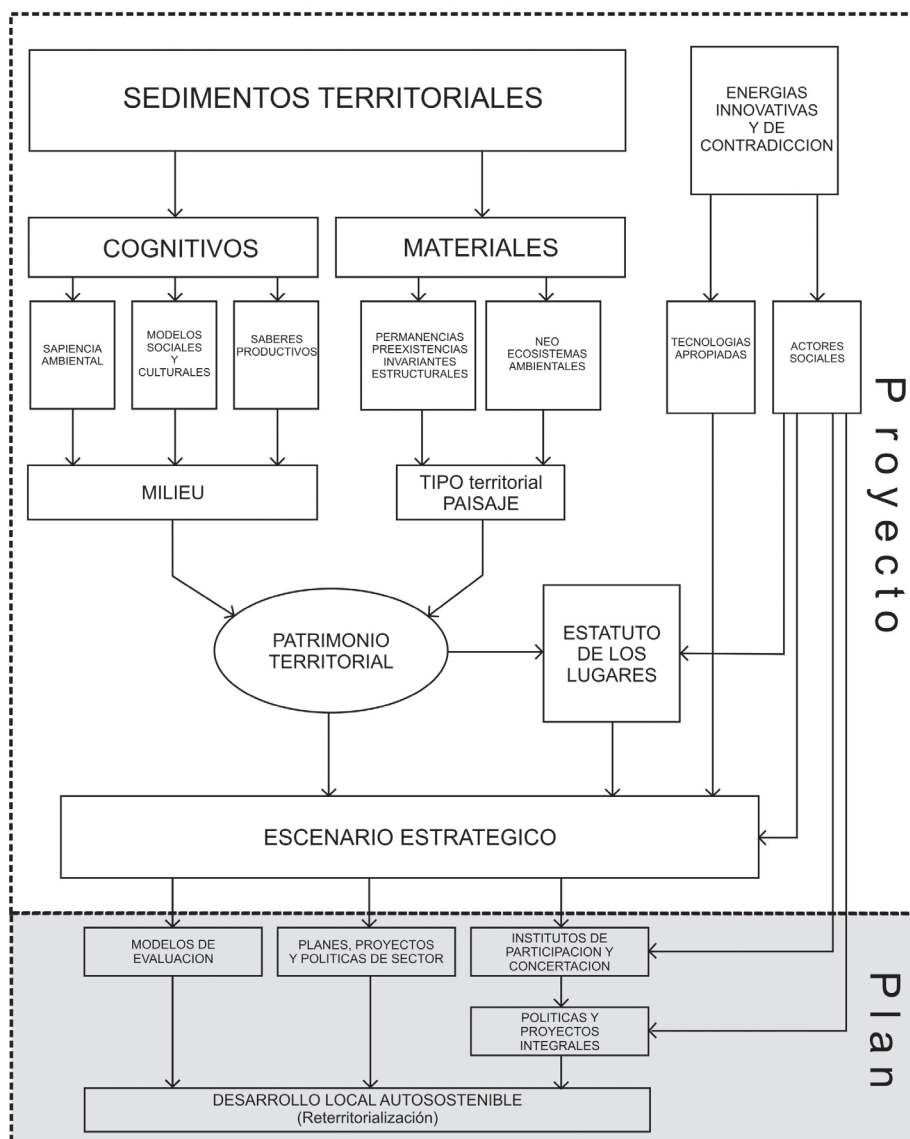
SEDIMENTOS TERRITORIALES

ENERGIAS INNOVATIVAS Y DE CONTRADICCION

COGNITIVOS

MATERIALES

SAPIENCIA AMBIENTAL

MODELOS SOCIALES Y CULTURALES

SABERES PRODUCTIVOS

PERMANENCIAS PREEXISTENCIAS INVARIANTES ESTRUCTURALES

NEO ECOSISTEMAS AMBIENTALES

TECNOLOGIAS APROPIADAS

ACTORES SOCIALES

Proyecto

MILIEU

TIPO territorial PAISAJE

PATRIMONIO TERRITORIAL

ESTATUTO DE LOS LUGARES

ESCENARIO ESTRATEGICO

MODELOS DE EVALUACION

PLANES, PROYECTOS Y POLITICAS DE SECTOR

INSTITUTOS DE PARTICIPACION Y CONCERTACION

POLITICAS Y PROYECTOS INTEGRALES

Plan

DESARROLLO LOCAL AUTOSOSTENIBLE (Reterritorialización)